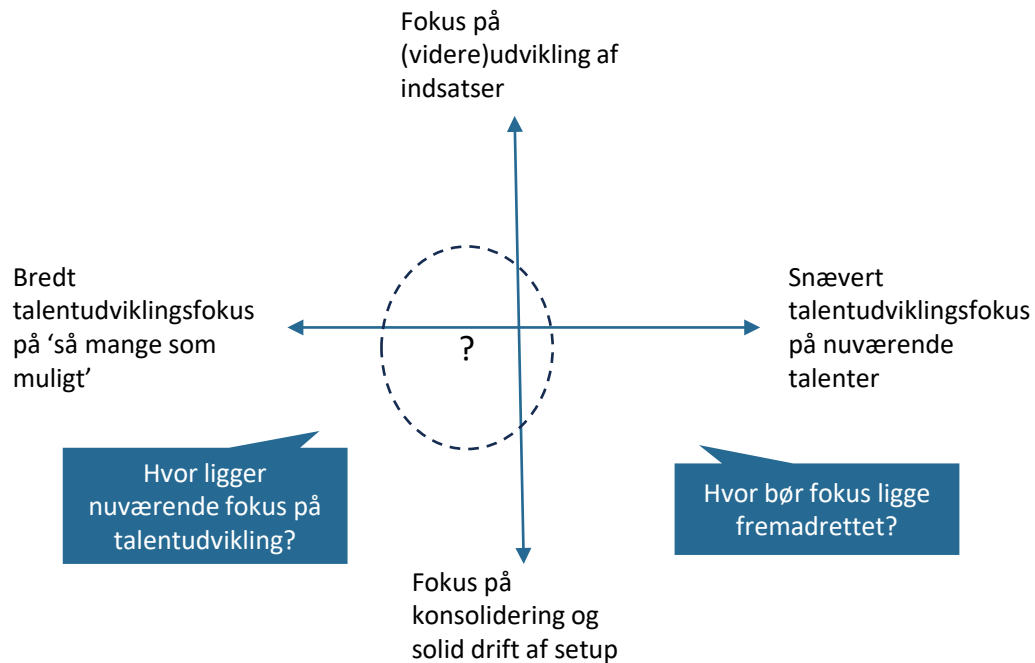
Fokus på (videre)udvikling af indsatser

Bredt talentudviklingsfokus på ‘så mange som muligt’

?

Snævert talentudviklingsfokus på nuværende talenter

Hvor ligger nuværende fokus på talentudvikling?

Hvor bør fokus ligge fremadrettet?

Fokus på konsolidering og solid drift af setup